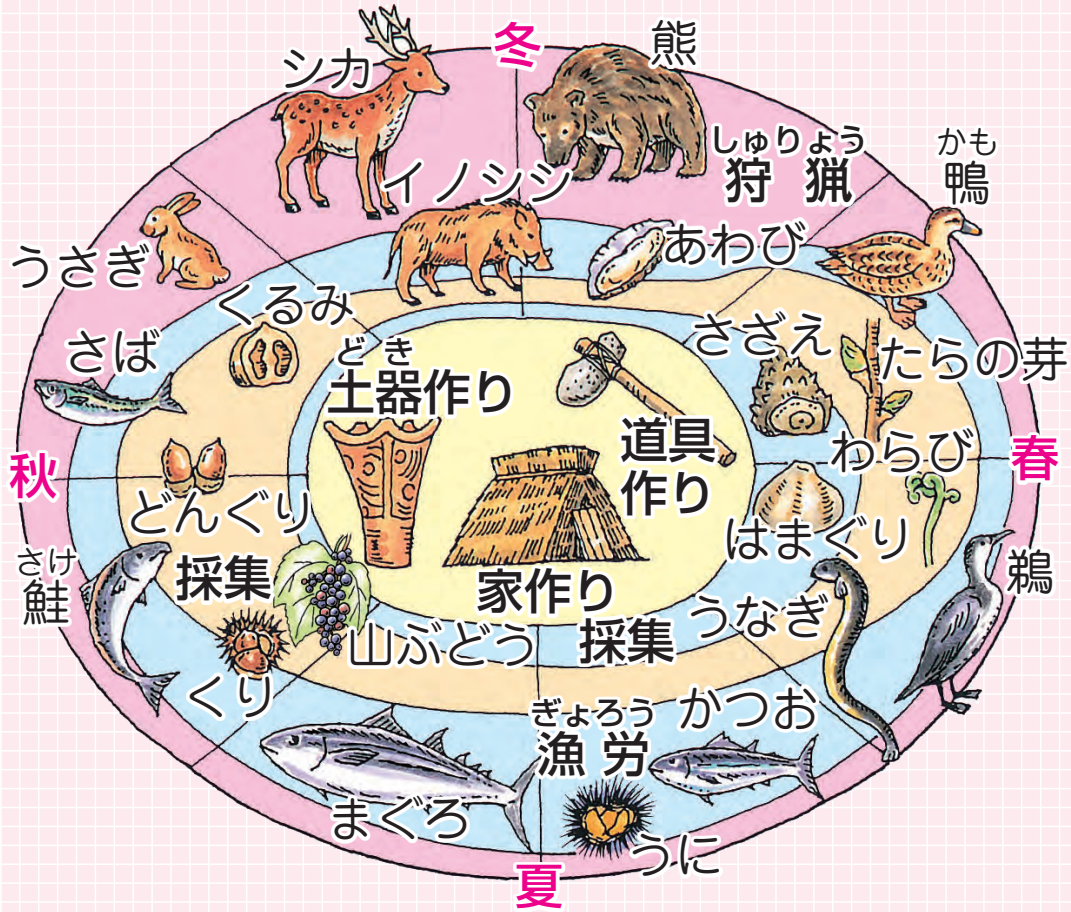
冬
シカ
熊
しゅりょう
狩猟
かも
鴨
イノシシ
うさぎ
あわび
くるみ
さざえ
さば
どき
土器作り
たらの芽
道具作り
わらび
秋
春
どんぐり
はまぐり
さけ
鮭
採集
鵜
家作り
うなぎ
山ぶどう
採集
くり
ぎょろう
漁労
かつお
まぐろ
うに
夏